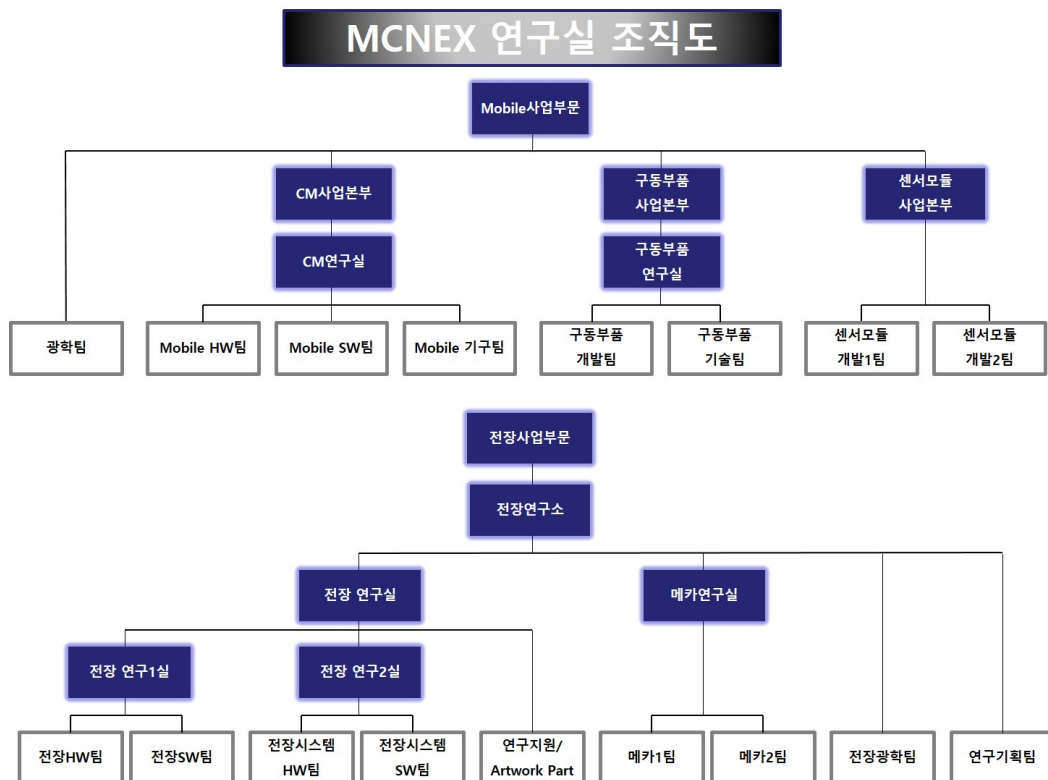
MCNEX 연구실 조직도

Mobile사업부문

CM사업본부

CM연구실

구동부품 사업본부

구동부품 연구실

센서모듈 사업본부

광학팀

Mobile HW팀

Mobile SW팀

Mobile 기구팀

구동부품 개발팀

구동부품 기술팀

센서모듈 개발1팀

센서모듈 개발2팀

전장사업부문

전장연구소

전장 연구실

메카연구실

전장 연구1실

전장 연구2실

전장HW팀

전장SW팀

전장시스템 HW팀

전장시스템 SW팀

연구지원/ Artwork Part

메카1팀

메카2팀

전장광학팀

연구기획팀